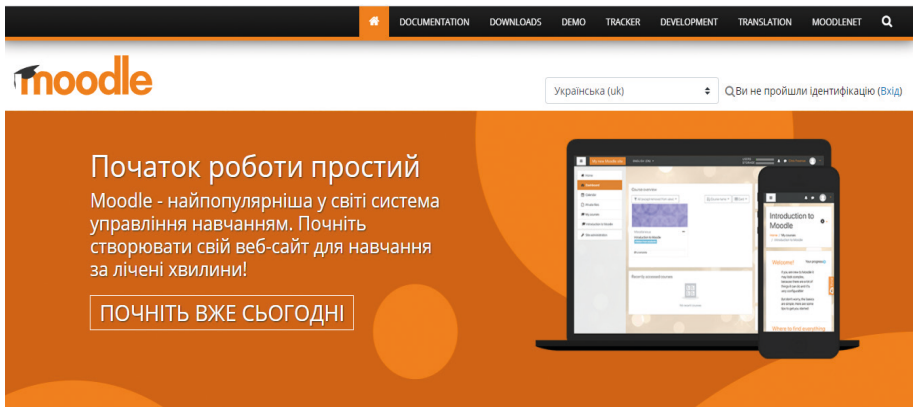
DOCUMENTATION DOWNLOADS DEMO TRACKER DEVELOPMENT TRANSLATION MOODLENET

moodle

Українська (uk)

Ви не пройшли ідентифікацію (Вхід)

Початок роботи простий

Moodle - найпопулярніша у світі система управління навчанням. Почніть створювати свій веб-сайт для навчання за лічені хвилини!

ПОЧНІТЬ ВЖЕ СЬОГОДНІ

Introduction to Moodle

Welcome!